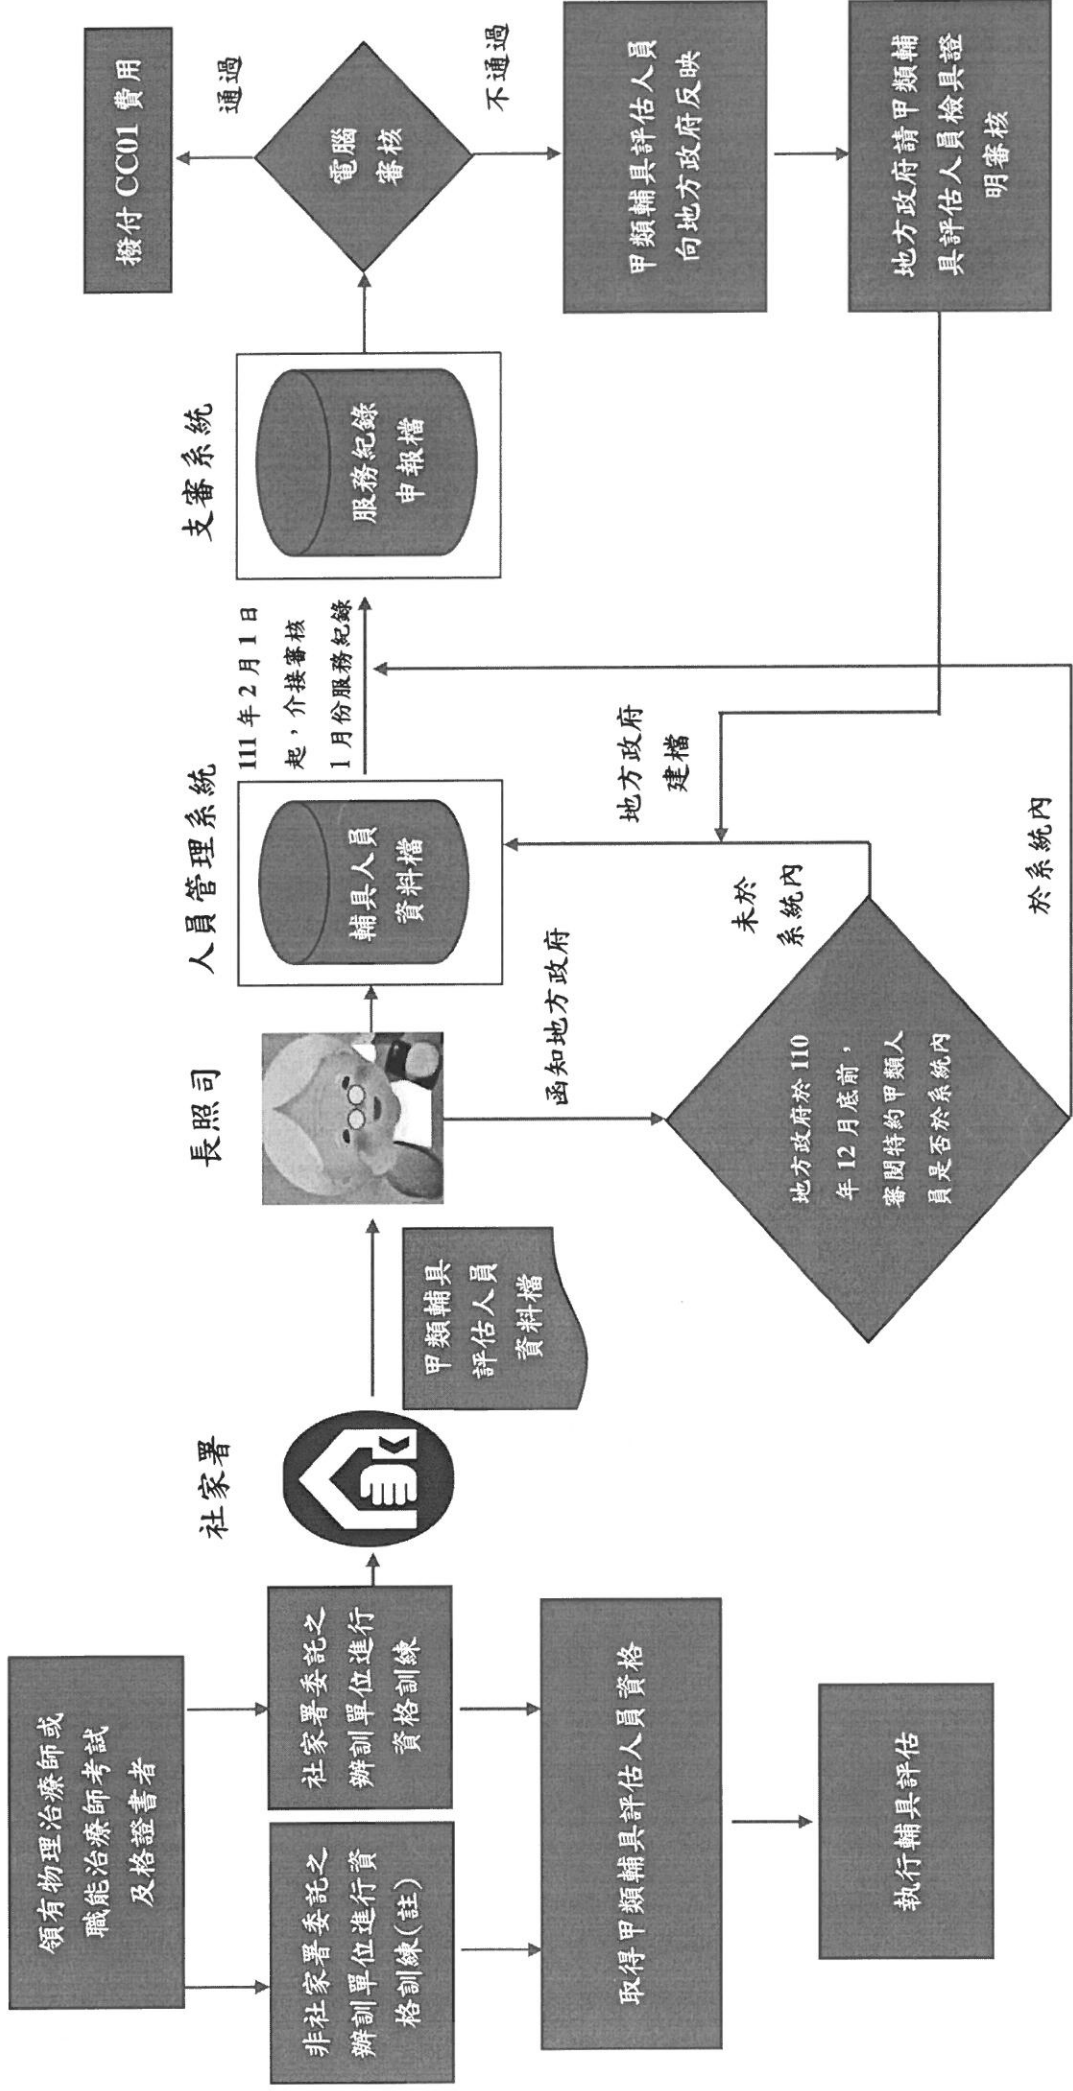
領有物理治療師或職能治療師考試及格證書者

非社家署委託之辦訓單位進行資格訓練(註)

社家署委託之辦訓單位進行資格訓練

取得甲類輔具評估人員資格

執行輔具評估

社家署

甲類輔具評估人員資料檔

長照司

函知地方政府

地方政府於 110 年 12 月底前，審閱特約甲類人員是否於系統內

人員管理系統

輔具人員資料檔

未於系統內

地方政府建檔

於系統內

111 年 2 月 1 日起，介接審核 1 月份服務紀錄

支審系統

服務紀錄申報檔

電腦審核

通過

撥付 CC01 費用

不通過

甲類輔具評估人員向地方政府反映

地方政府請甲類輔具評估人員檢具證明審核